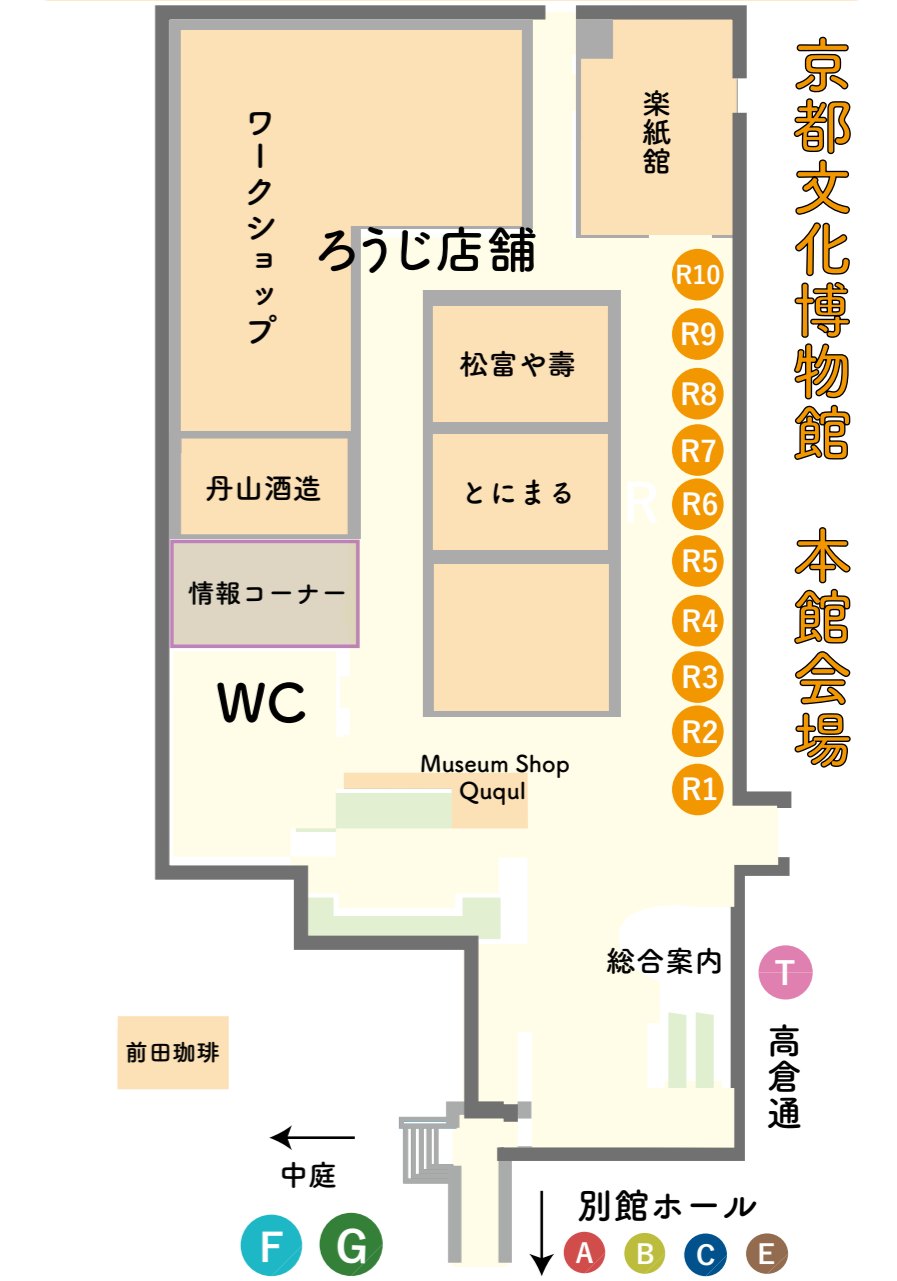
京都文化博物館 本館会場

ワークショップ

ろうじ店舗

楽紙館

松富や壽

とにまる

丹山酒造

情報コーナー

WC

R10
R9
R8
R7
R6
R5
R4
R3
R2
R1

Museum Shop
Ququl

総合案内

T

高倉通

前田珈琲

中庭

別館ホール

F G

A B C E